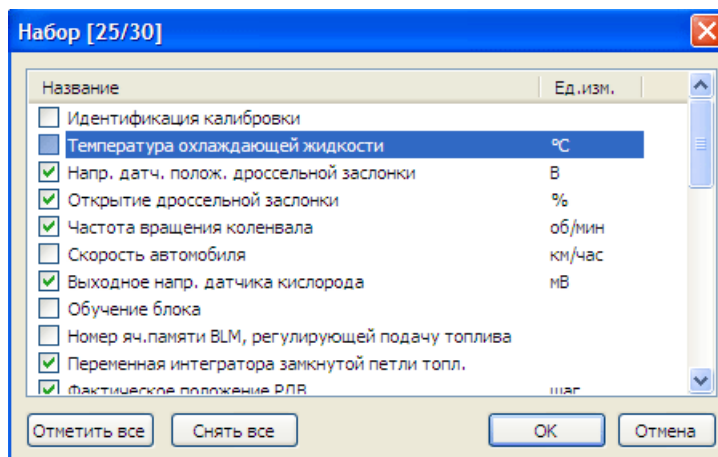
Набор [25/30]

| Название | Ед.изм. |
|---|---|
| Идентификация калибровки | |
| Температура охлаждающей жидкости | ºC |
| Напр. датч. полож. дроссельной заслонки | В |
| Открытие дроссельной заслонки | % |
| Частота вращения коленвала | об/мин |
| Скорость автомобиля | км/час |
| Выходное напр. датчика кислорода | мВ |
| Обучение блока | |
| Номер яч.памяти BLM, регулирующей подачу топлива | |
| Переменная интегратора замкнутой петли топл. | |
| Фактическое положение РДВ | шаг |

Отметить все
Снять все
OK
Отмена